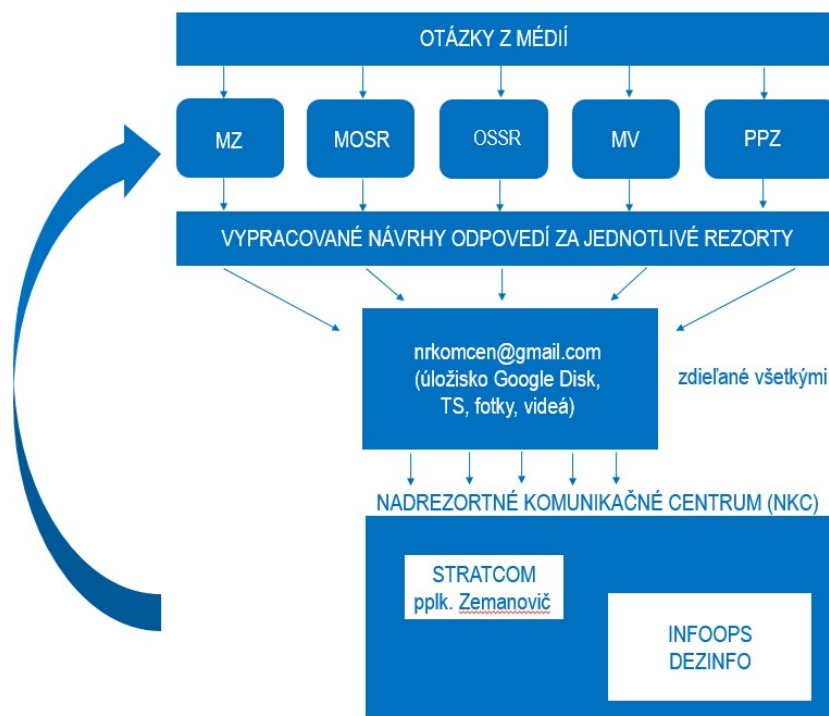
OTÁZKY Z MÉDIÍ

MZ

MOSR

OSSR

MV

PPZ

VYPRACOVANÉ NÁVRHY ODPOVEDÍ ZA JEDNOTLIVÉ REZORTY

nrkomcen@gmail.com (úložisko Google Disk, TS, fotky, videá)

zdieľané všetkými

NADREZORTNÉ KOMUNIKAČNÉ CENTRUM (NKC)

STRATCOM pplk. Zemanovič

INFOOPS DEZINFO